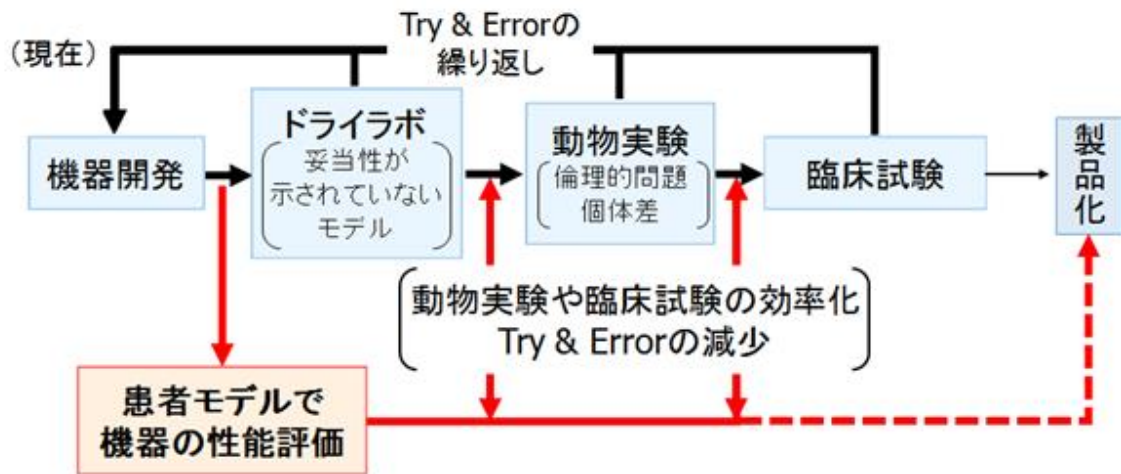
Try & Errorの繰り返し

（現在）

機器開発

ドライラボ
妥当性が示されていないモデル

動物実験
倫理的問題
個体差

臨床試験

製品化

動物実験や臨床試験の効率化
Try & Errorの減少

患者モデルで機器の性能評価